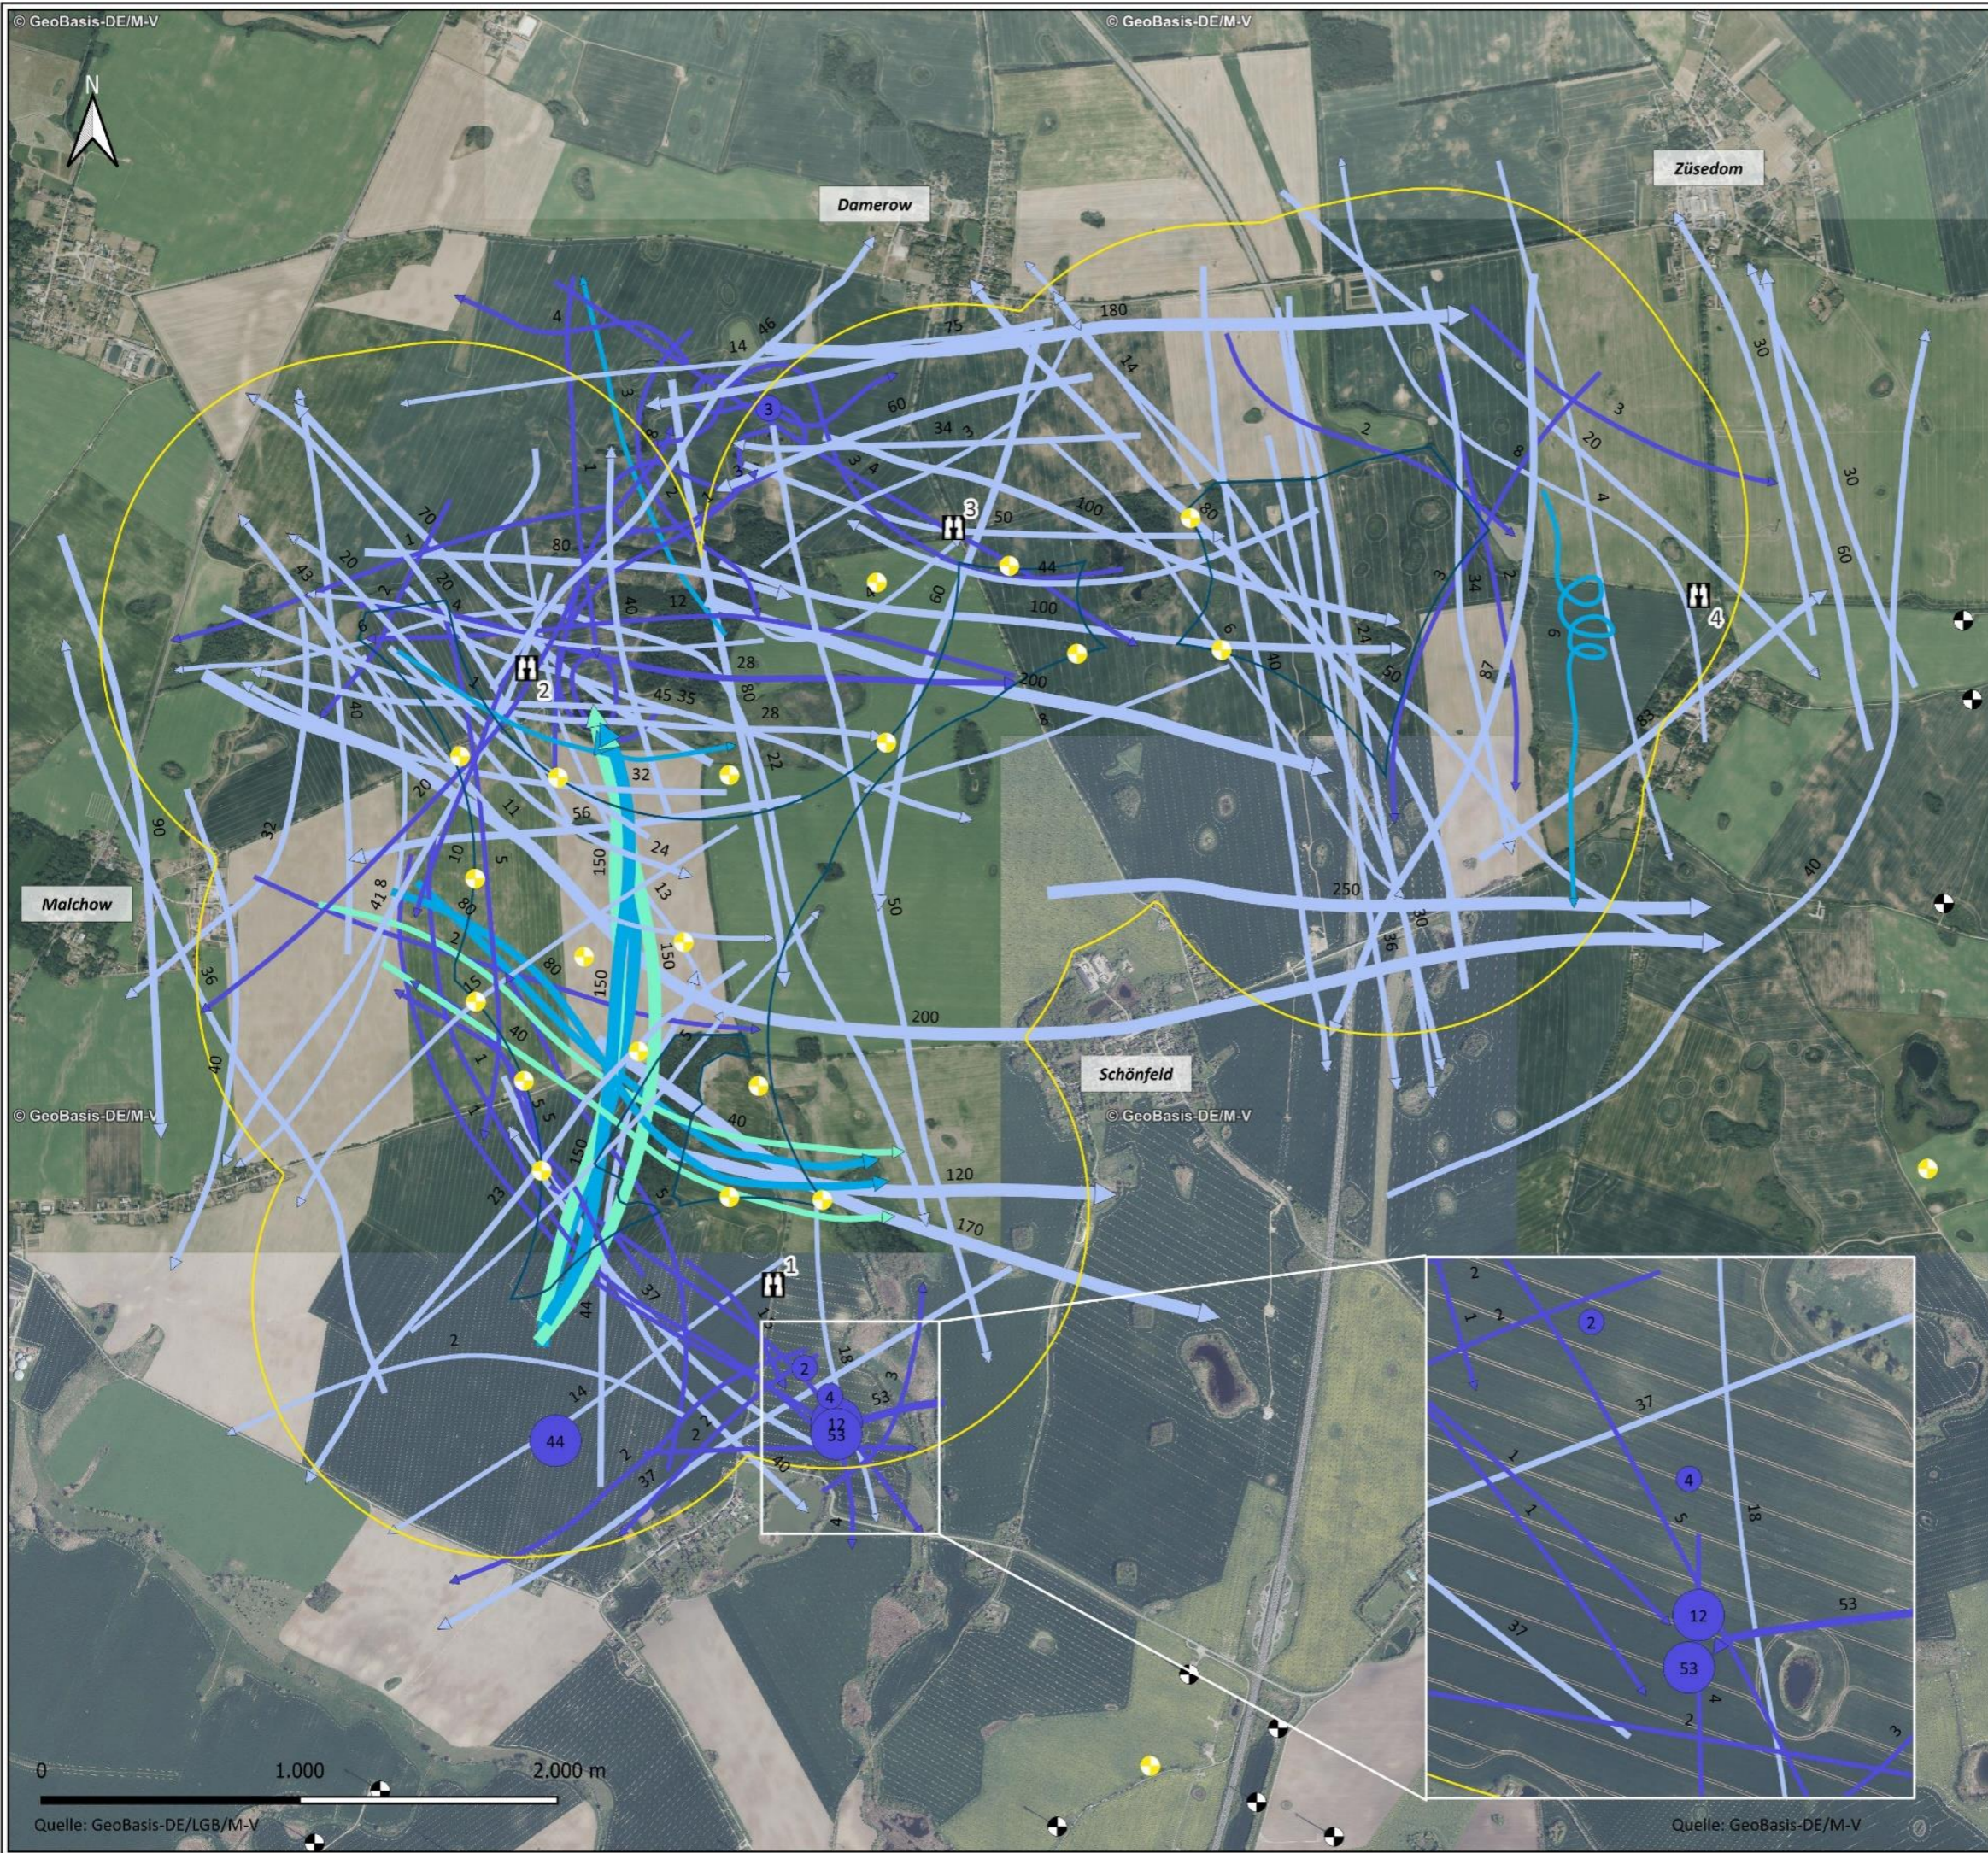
© GeoBasis-DE/M-V
© GeoBasis-DE/M-V
N
Damerow
Züsedom
Malchow
Schönfeld
© GeoBasis-DE/M-V
© GeoBasis-DE/M-V
1
2
3
4
180
75
46
14
4
3
60
34
3
3
4
50
100
80
44
100
200
8
28
80
22
28
45
35
12
40
80
70
20
43
20
6
2
1
40
20
11
56
32
24
13
150
150
150
80
80
10
5
41
8
2
15
40
1
5
5
150
23
44
2
37
2
14
2
37
40
18
53
3
4
12
53
2
44
120
170
200
50
60
250
36
30
40
60
30
30
3
20
4
2
8
34
2
87
88
24
50
40
6
6
90
32
36
40
2
1
2
37
2
1
1
4
5
18
37
12
53
53
4
2
3
0
1.000
2.000 m
Quelle: GeoBasis-DE/LGB/M-V
Quelle: GeoBasis-DE/M-V